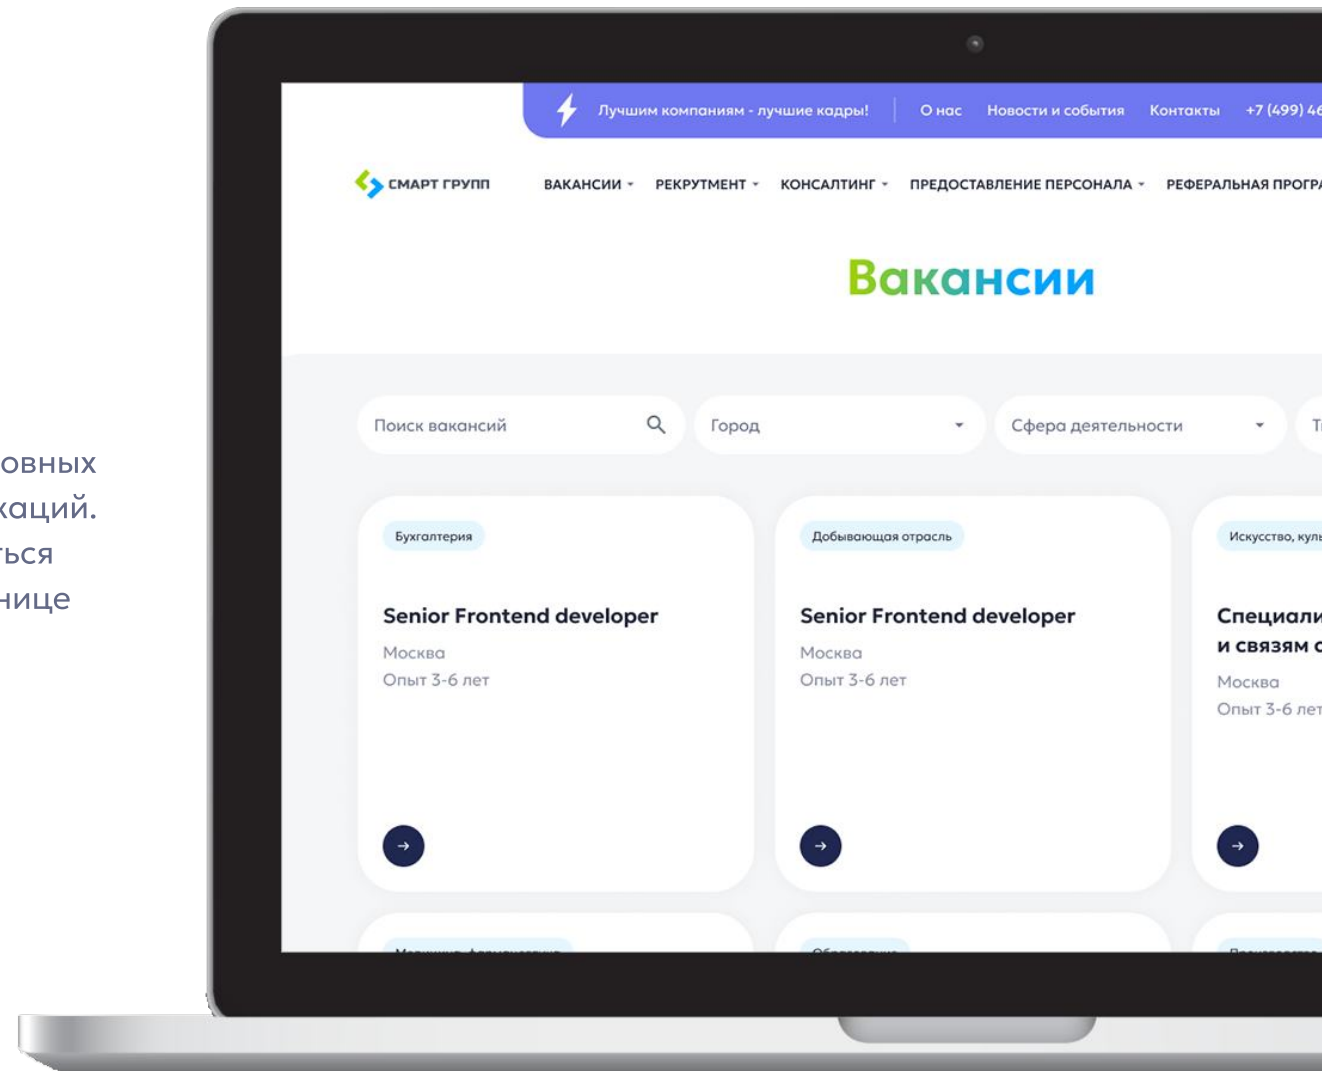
овных
каций.
ться
нице

Лучшим компаниям - лучшие кадры! | О нас | Новости и события | Контакты | +7 (499) 4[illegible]

СМАРТ ГРУПП

ВАКАНСИИ | РЕКРУТМЕНТ | КОНСАЛТИНГ | ПРЕДОСТАВЛЕНИЕ ПЕРСОНАЛА | РЕФЕРАЛЬНАЯ ПРОГР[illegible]

Вакансии

Поиск вакансий
Город
Сфера деятельности
Т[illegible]

Бухгалтерия
Senior Frontend developer
Москва
Опыт 3-6 лет

Добывающая отрасль
Senior Frontend developer
Москва
Опыт 3-6 лет

Искусство, куль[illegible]
Специали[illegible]
и связям с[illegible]
Москва
Опыт 3-6 лет